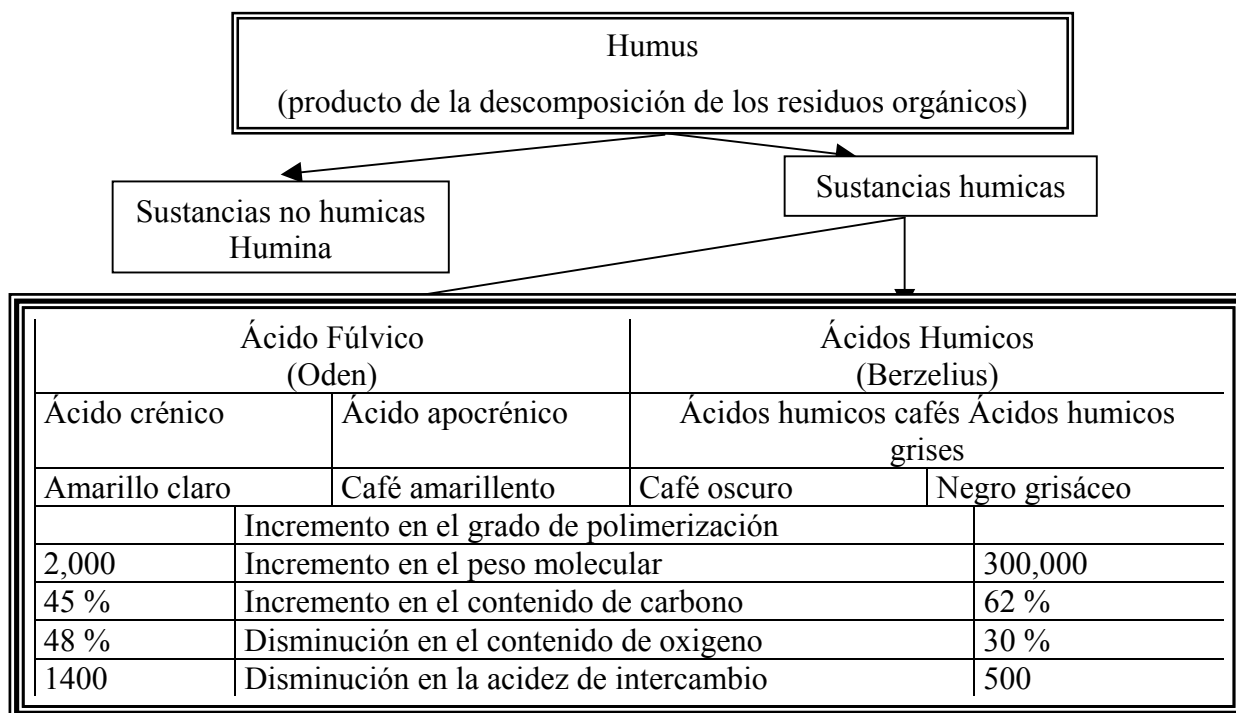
Humus
(producto de la descomposición de los residuos orgánicos)

Sustancias no humicas
Humina

Sustancias humicas

| Ácido Fúlvico (Oden) | | Ácidos Humicos (Berzelius) | |
|---|---|---|---|
| Ácido crénico | Ácido apocrénico | Ácidos humicos cafés Ácidos humicos grises | |
| Amarillo claro | Café amarillento | Café oscuro | Negro grisáceo |

| | | |
|---|---|---|
| | Incremento en el grado de polimerización | |
| 2,000 | Incremento en el peso molecular | 300,000 |
| 45 % | Incremento en el contenido de carbono | 62 % |
| 48 % | Disminución en el contenido de oxigeno | 30 % |
| 1400 | Disminución en la acidez de intercambio | 500 |